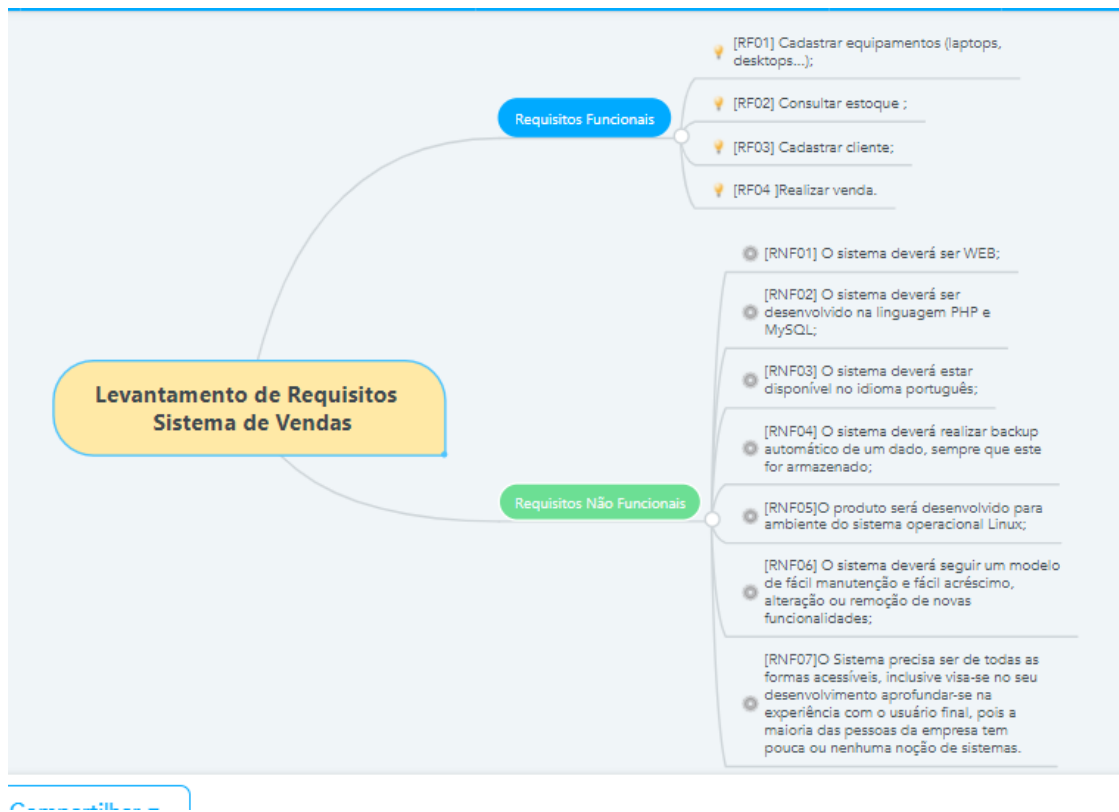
Levantamento de Requisitos
Sistema de Vendas

Requisitos Funcionais

[RF01] Cadastrar equipamentos (laptops, desktops...);

[RF02] Consultar estoque ;

[RF03] Cadastrar cliente;

[RF04 ]Realizar venda.

Requisitos Não Funcionais

[RNF01] O sistema deverá ser WEB;

[RNF02] O sistema deverá ser desenvolvido na linguagem PHP e MySQL;

[RNF03] O sistema deverá estar disponível no idioma português;

[RNF04] O sistema deverá realizar backup automático de um dado, sempre que este for armazenado;

[RNF05]O produto será desenvolvido para ambiente do sistema operacional Linux;

[RNF06] O sistema deverá seguir um modelo de fácil manutenção e fácil acréscimo, alteração ou remoção de novas funcionalidades;

[RNF07]O Sistema precisa ser de todas as formas acessíveis, inclusive visa-se no seu desenvolvimento aprofundar-se na experiência com o usuário final, pois a maioria das pessoas da empresa tem pouca ou nenhuma noção de sistemas.

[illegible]